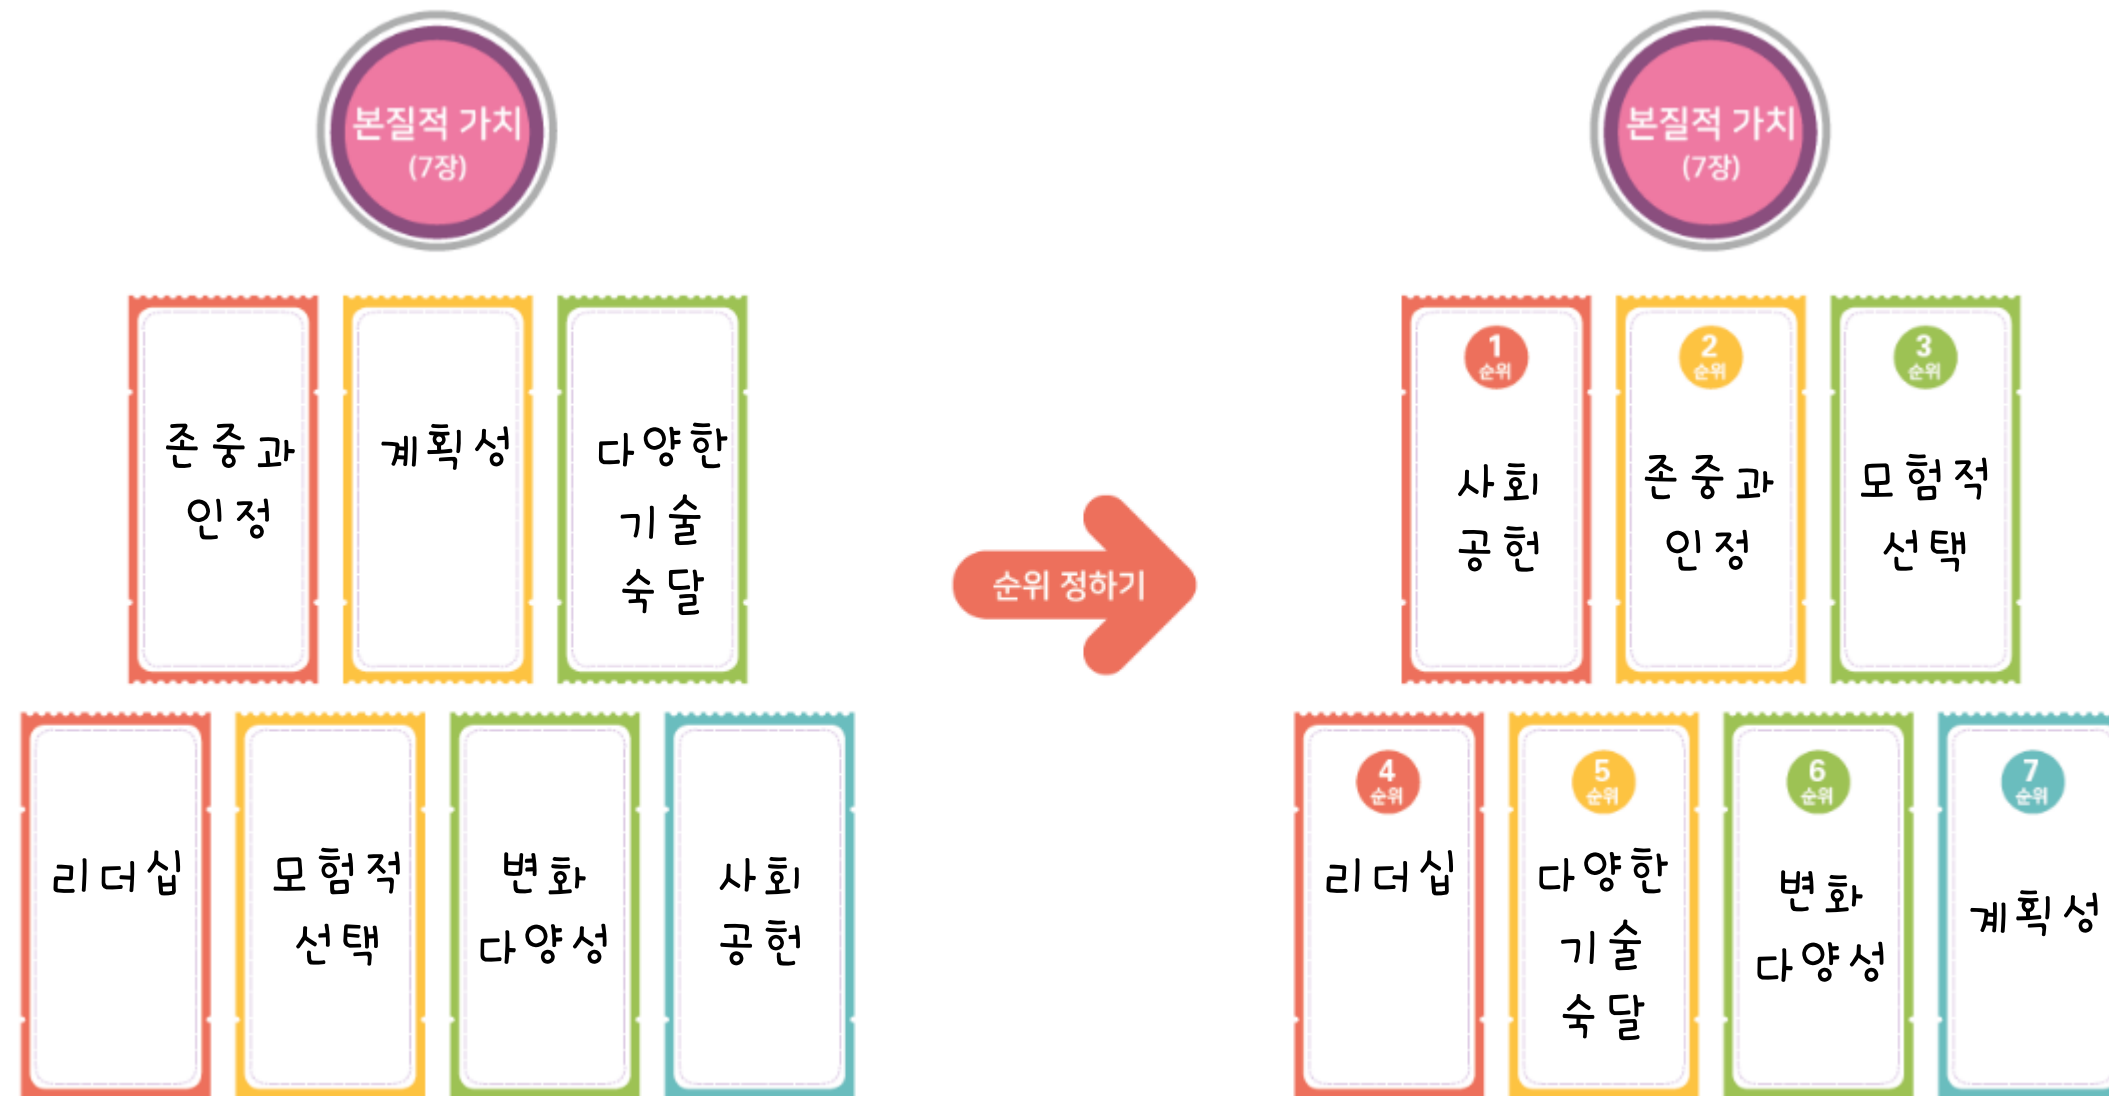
본질적 가치
(7장)

존중과
인정

계획성

다양한
기술
숙달

리더십

모험적
선택

변화
다양성

사회
공헌

순위 정하기

본질적 가치
(7장)

1
순위
사회
공헌

2
순위
존중과
인정

3
순위
모험적
선택

4
순위
리더십

5
순위
다양한
기술
숙달

6
순위
변화
다양성

7
순위
계획성